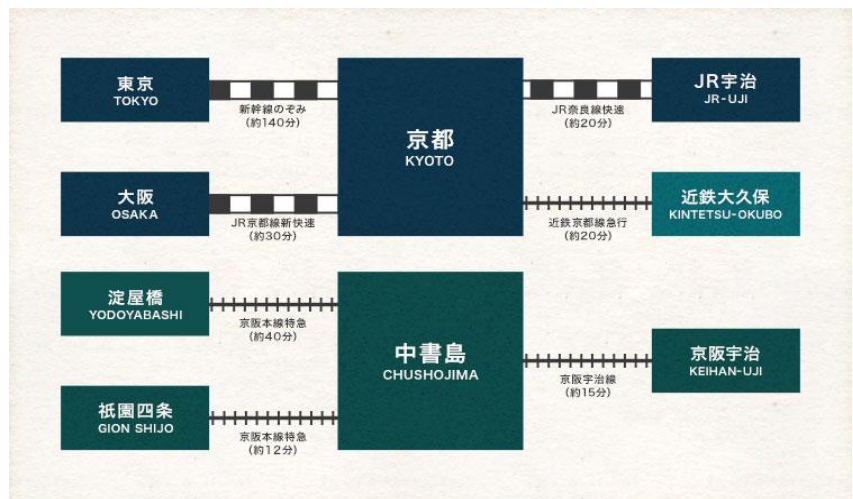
東京
TOKYO

新幹線のぞみ
(約140分)

京都
KYOTO

JR奈良線快速
(約20分)

JR宇治
JR-UJI

大阪
OSAKA

JR京都線新快速
(約30分)

近鉄京都線急行
(約20分)

近鉄大久保
KINTETSU-OKUBO

淀屋橋
YODOYABASHI

京阪本線特急
(約40分)

中書島
CHUSHOJIMA

京阪宇治線
(約15分)

京阪宇治
KEIHAN-UJI

祇園四条
GION SHIJO

京阪本線特急
(約12分)